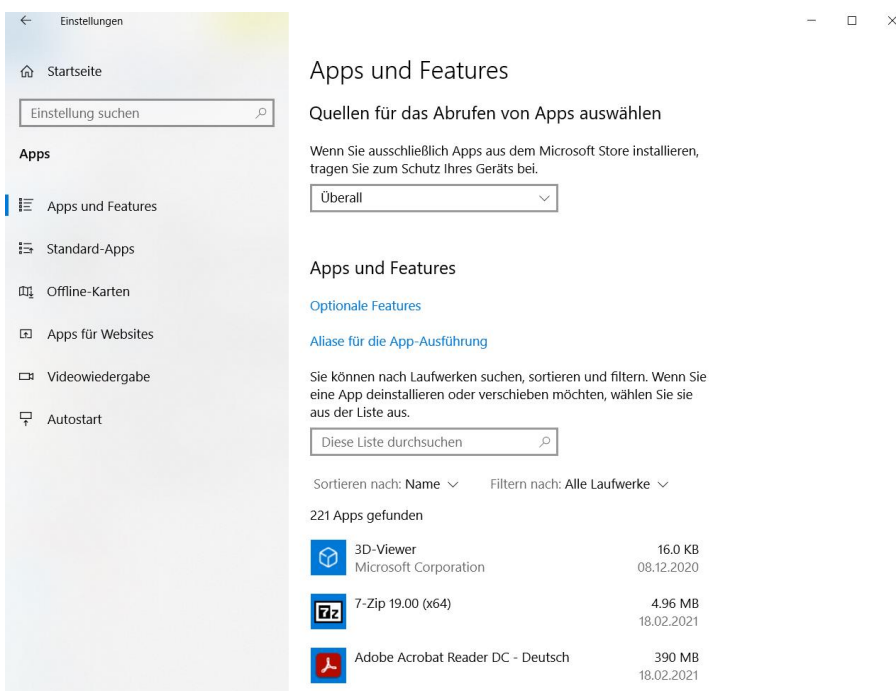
Einstellungen

Startseite

Einstellung suchen

Apps

Apps und Features

Standard-Apps

Offline-Karten

Apps für Websites

Videowiedergabe

Autostart

Apps und Features

Quellen für das Abrufen von Apps auswählen

Wenn Sie ausschließlich Apps aus dem Microsoft Store installieren, tragen Sie zum Schutz Ihres Geräts bei.

Überall

Apps und Features

Optionale Features

Aliase für die App-Ausführung

Sie können nach Laufwerken suchen, sortieren und filtern. Wenn Sie eine App deinstallieren oder verschieben möchten, wählen Sie sie aus der Liste aus.

Diese Liste durchsuchen

Sortieren nach: Name

Filtern nach: Alle Laufwerke

221 Apps gefunden

3D-Viewer
Microsoft Corporation
16.0 KB
08.12.2020

7-Zip 19.00 (x64)
4.96 MB
18.02.2021

Adobe Acrobat Reader DC - Deutsch
390 MB
18.02.2021